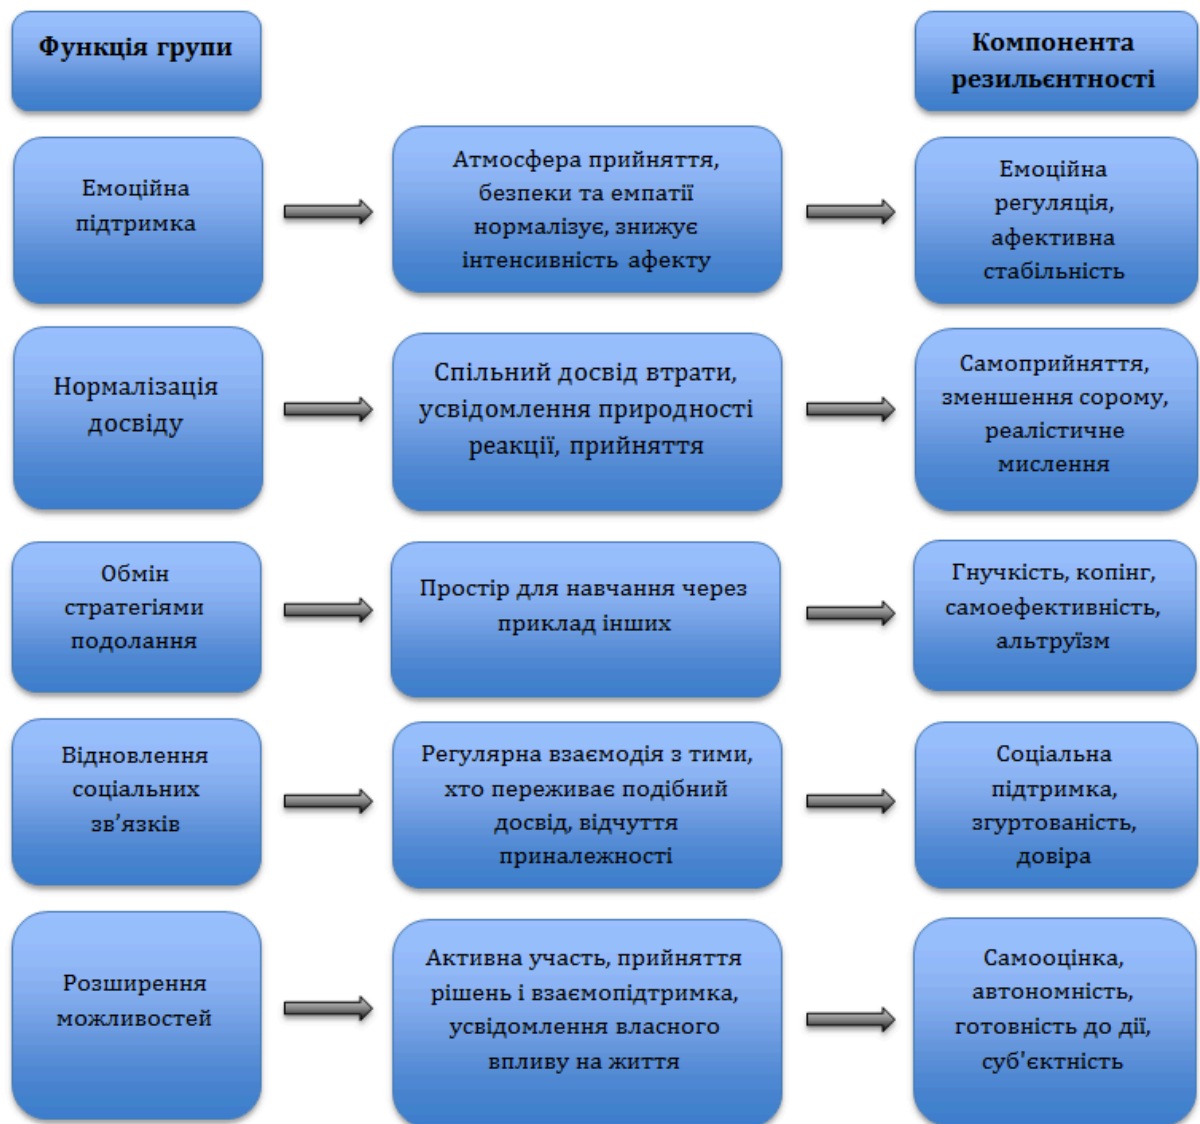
Функція групи

Компонента резильєнтності

Емоційна підтримка

Атмосфера прийняття, безпеки та емпатії нормалізує, знижує інтенсивність афекту

Емоційна регуляція, афективна стабільність

Нормалізація досвіду

Спільний досвід втрати, усвідомлення природності реакції, прийняття

Самоприйняття, зменшення сорому, реалістичне мислення

Обмін стратегіями подолання

Простір для навчання через приклад інших

Гнучкість, копінг, самоефективність, альтруїзм

Відновлення соціальних зв'язків

Регулярна взаємодія з тими, хто переживає подібний досвід, відчуття приналежності

Соціальна підтримка, згуртованість, довіра

Розширення можливостей

Активна участь, прийняття рішень і взаємопідтримка, усвідомлення власного впливу на життя

Самооцінка, автономність, готовність до дії, суб'єктність